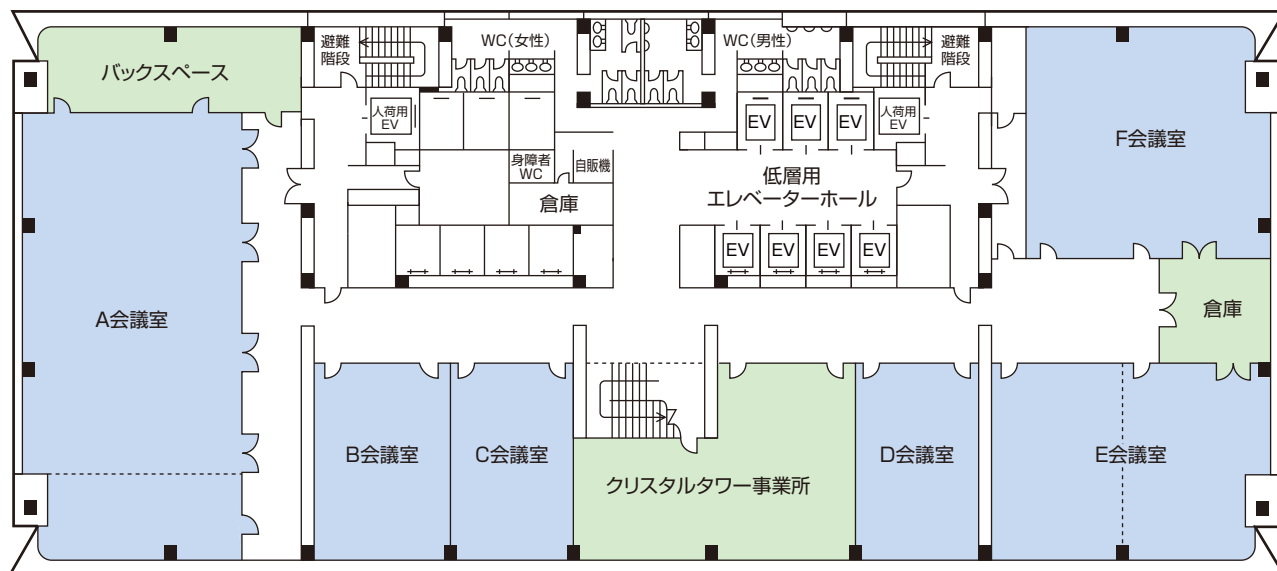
避難階段
WC(女性)
WC(男性)
避難階段
バックスペース
人荷用EV
EV
EV
EV
人荷用EV
F会議室
身障者WC
自販機
低層用
エレベーターホール
倉庫
EV
EV
EV
EV
A会議室
倉庫
B会議室
C会議室
D会議室
E会議室
クリスタルタワー事業所